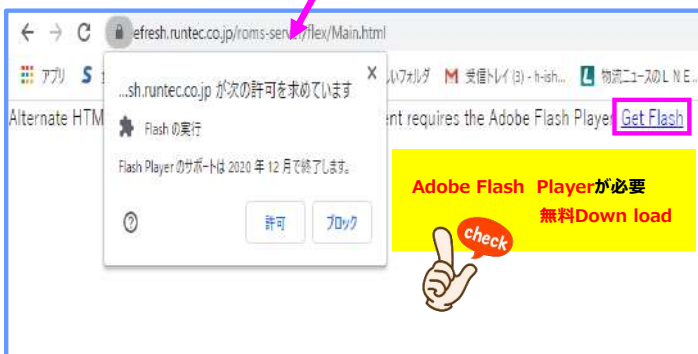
efresh.runtec.co.jp/roms-serv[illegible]/flex/Main.html

アプリ S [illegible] いフォルダ M 受信トレイ (3) - h-ish... L 物流ニュースのＬＮＥ...

Alternate HTM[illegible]ent requires the Adobe Flash Player Get Flash

...sh.runtec.co.jp が次の許可を求めています

Flash の実行

Flash Player のサポートは 2020 年 12 月で終了します。

許可

ブロック

Adobe Flash Playerが必要
無料Down load

check